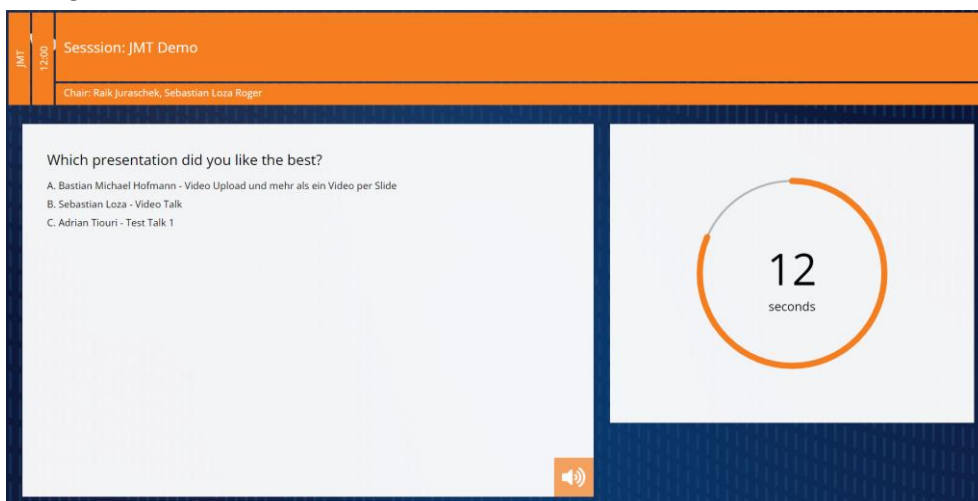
JMT

12:00

Sesssion: JMT Demo

Chair: Raik Juraschek, Sebastian Loza Roger

Which presentation did you like the best?

A. Bastian Michael Hofmann - Video Upload und mehr als ein Video per Slide
B. Sebastian Loza - Video Talk
C. Adrian Tiouri - Test Talk 1

12
seconds